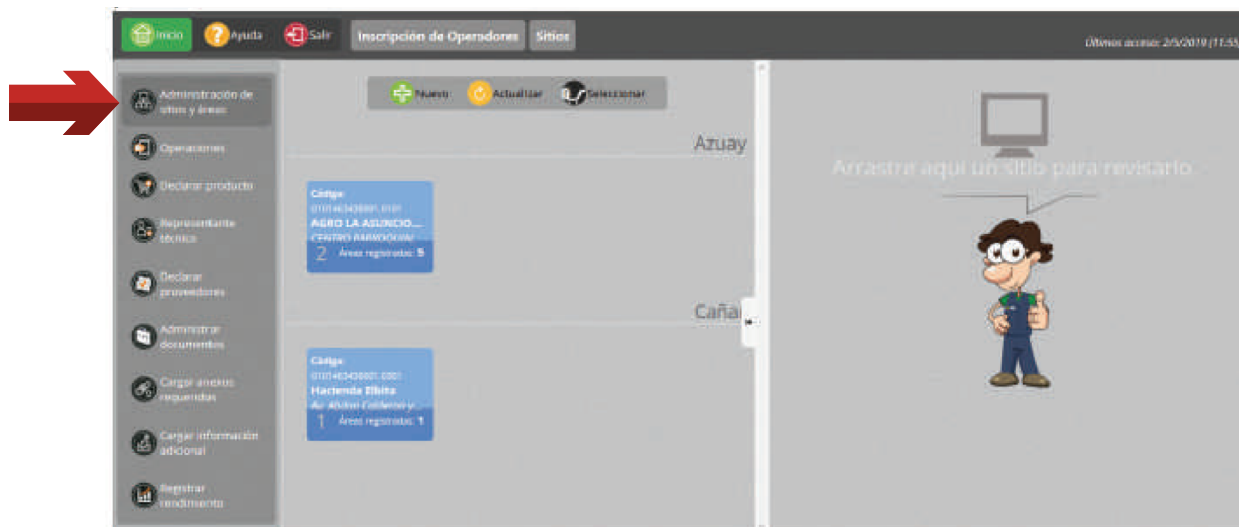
Inicio Ayuda Salir Inscripción de Operadores Sitios

Último acceso: 2/5/2019 (11:55

Administración de sitios y áreas

Operaciones

Declarar producto

Representante técnico

Declarar proveedores

Administrar documentos

Cargar anexos requeridos

Cargar información adicional

Registrar rendimiento

Nuevo Actualizar Seleccionar

Azuay

Código:
0101463430001.0101
AGRO LA ASUNCIO...
CENTRO PARROQUIAL
2 Áreas registradas: 5

Cañar

Código:
0101463430001.0001
Hacienda Elbita
Av. Alfaro Calderón y...
1 Áreas registradas: 1

Arrastra aquí un sitio para revisarlo